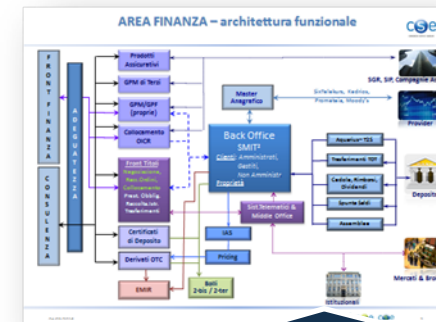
AREA FINANZA – architettura funzionale

cse

FRONT FINANZA

CONSULENZA

ADEGUATEZZA

Prodotti Assicurativi

GPM di Terzi

GPM/GPF (proprie)

Collocamento OICR

Front Titoli
Negoziazione, Raccolta Ordini, Collocamento, Prest. Obblig., Tesoreria Ist., Trasferimenti

Certificati di Deposito

Derivati OTC

EMIR

Master Anagrafico

Back Office SMIT²
Clienti: Amministrati, Gestiti, Non Amministrati
Proprietà

Sist.Telematici & Middle Office

IAS

Pricing

Bolli 2-bis / 2-ter

Telekurs, Radiocor, Prometeia, Moody's

SGR, SIP, Compagnie A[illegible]

Provider

Aquarius-T2S

Trasferimenti TDT

Cedole, Rimborsi, Dividendi

Sgravio Saldi

Assemblee

Depositari

Mercati & Bro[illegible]

Istituzionali